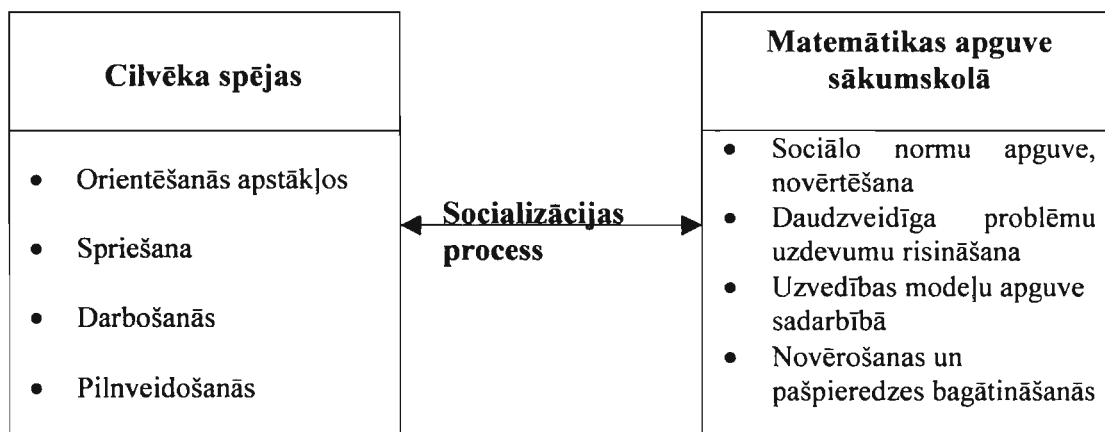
**Cilvēka spējas**

- Orientēšanās apstākļos
- Spriešana
- Darbošanās
- Pilnveidošanās

**Socializācijas process**

**Matemātikas apguve sākumskolā**

- Sociālo normu apguve, novērtēšana
- Daudzveidīga problēmu uzdevumu risināšana
- Uzvedības modeļu apguve sadarbībā
- Novērošanas un pašpieredzes bagātināšanās